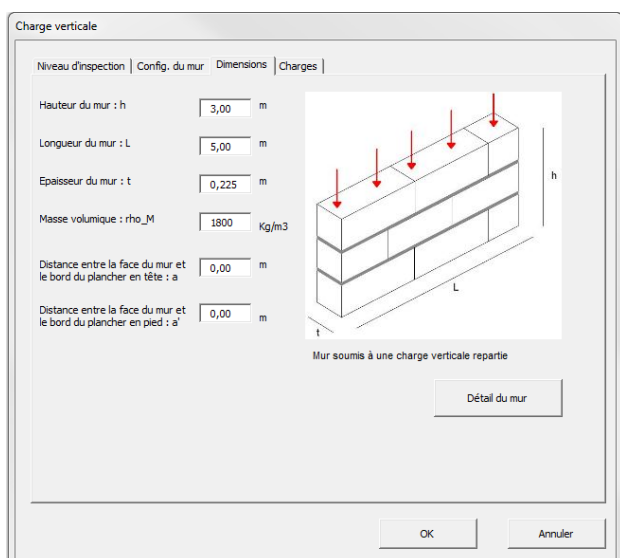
Charge verticale

Niveau d'inspection | Config. du mur | Dimensions | Charges

Hauteur du mur : h 3,00 m

Longueur du mur : L 5,00 m

Epaisseur du mur : t 0,225 m

Masse volumique : rho_M 1800 Kg/m3

Distance entre la face du mur et le bord du plancher en tête : a 0,00 m

Distance entre la face du mur et le bord du plancher en pied : a' 0,00 m

h

L

t

Mur soumis à une charge verticale repartie

Détail du mur

OK

Annuler